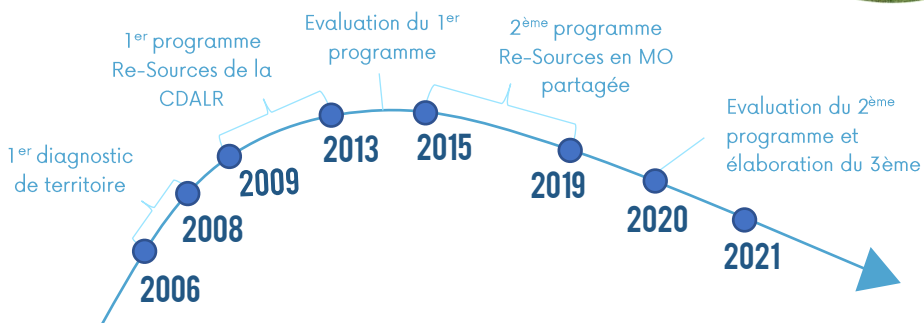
1$^{er}$ programme Re-Sources de la CDALR

Evaluation du 1$^{er}$ programme

2$^{ème}$ programme Re-Sources en MO partagée

1$^{er}$ diagnostic de territoire

Evaluation du 2$^{ème}$ programme et élaboration du 3ème

2006

2008

2009

2013

2015

2019

2020

2021